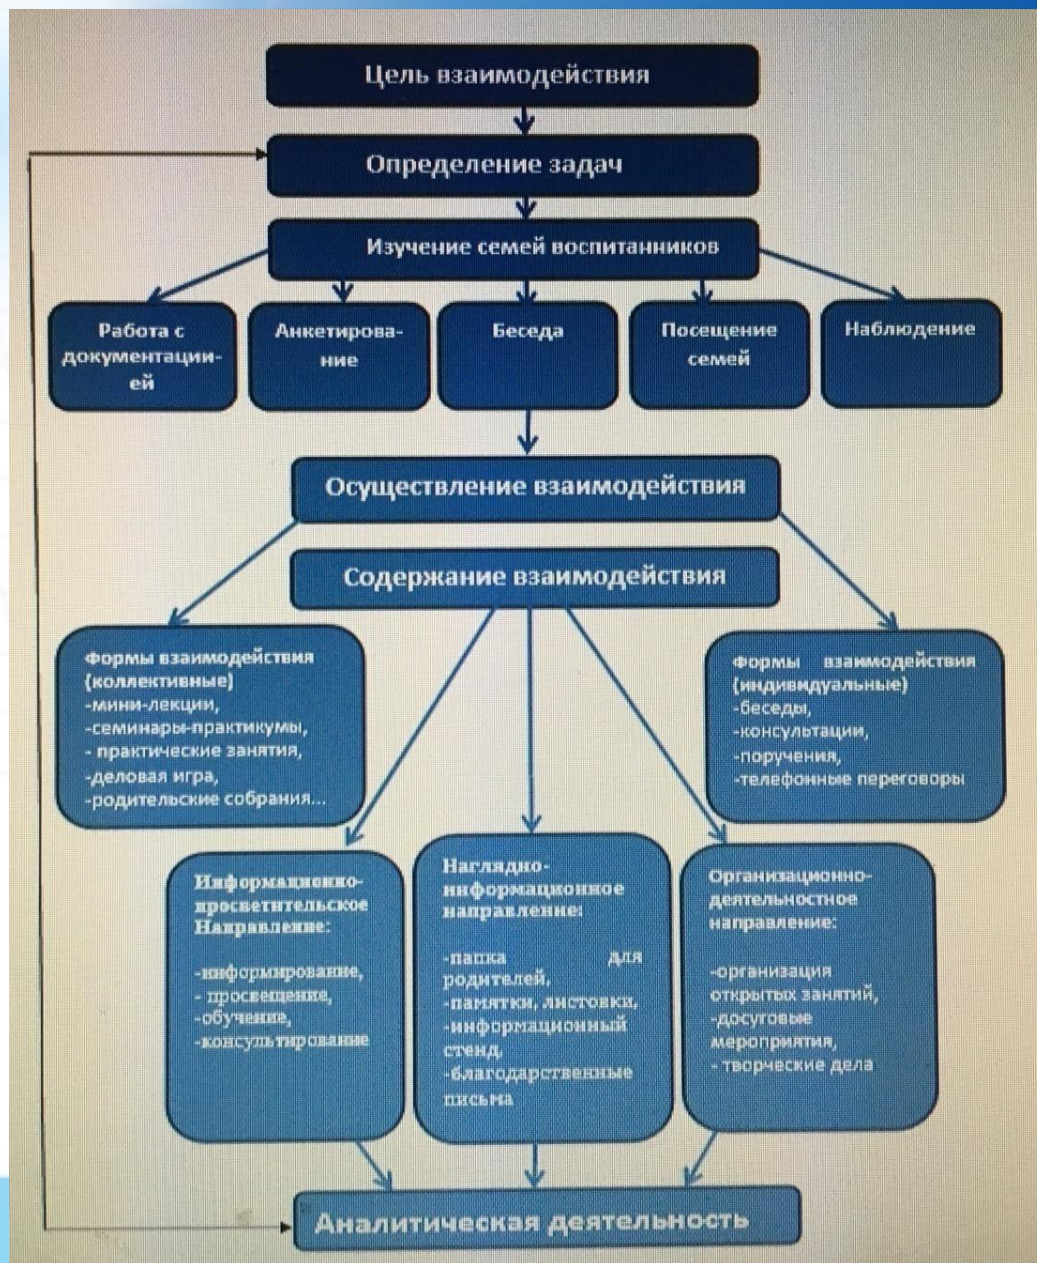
Цель взаимодействия

Определение задач

Изучение семей воспитанников

Работа с документацией

Анкетирование

Беседа

Посещение семей

Наблюдение

Осуществление взаимодействия

Содержание взаимодействия

Формы взаимодействия (коллективные)
-мини-лекции,
-семинары-практикумы,
- практические занятия,
-деловая игра,
-родительские собрания...

Формы взаимодействия (индивидуальные)
-беседы,
-консультации,
-поручения,
-телефонные переговоры

Информационно-просветительское Направление:

-информирование,
- просвещение,
-обучение,
-консультирование

Наглядно-информационное направление:

-папка для родителей,
-памятки, листовки,
-информационный стенд,
-благодарственные письма

Организационно-деятельностное направление:

-организация открытых занятий,
-досуговые мероприятия,
- творческие дела

Аналитическая деятельность